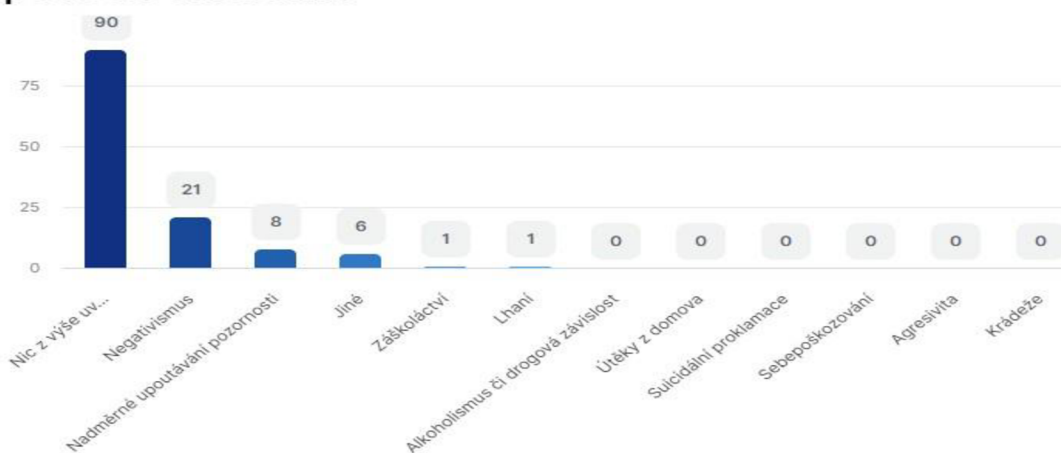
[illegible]

90
75
50
25
0

90
21
8
6
1
1
0
0
0
0
0
0

Nic z výše uv...
Negativismus
Nadměrné upoutávání pozornosti
Jiné
Záškoláctví
Lhaní
Alkoholismus či drogová závislost
Útěky z domova
Suicidální proklamace
Sebepoškozování
Agresivita
Krádeže